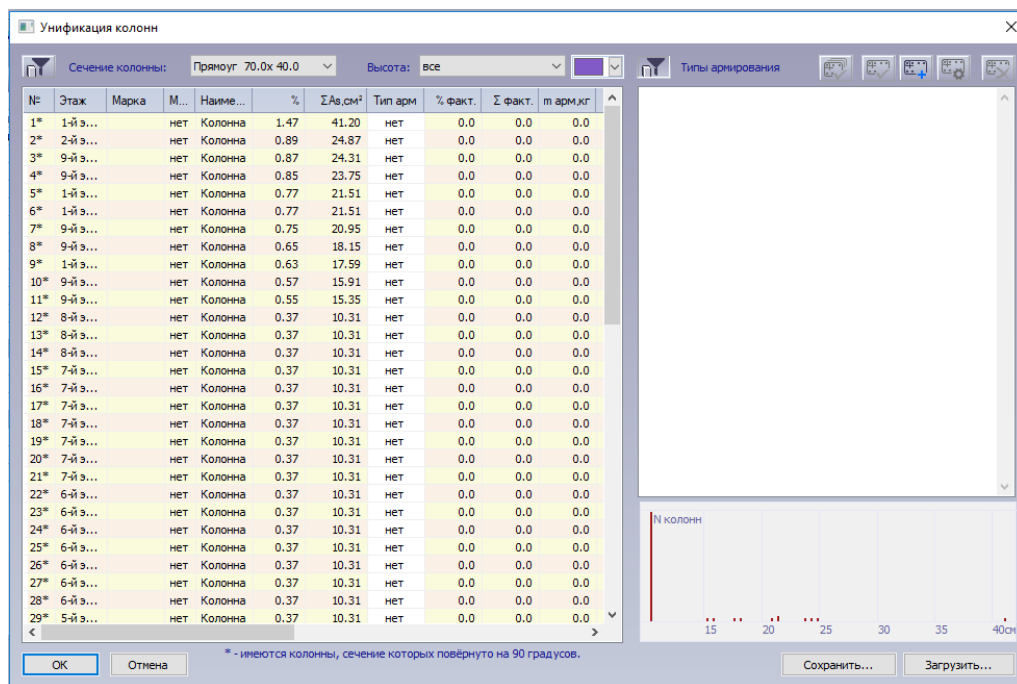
Унификация колонн

Сечение колонны: Прямоуг 70.0x 40.0 Высота: все Типы армирования

| № | Этаж | Марка | М... | Наиме... | % | ΣAs,см² | Тип арм | % факт. | Σ факт. | m арм,кг |
|---|---|---|---|---|---|---|---|---|---|---|
| 1* | 1-й э... | | нет | Колонна | 1.47 | 41.20 | нет | 0.0 | 0.0 | 0.0 |
| 2* | 2-й э... | | нет | Колонна | 0.89 | 24.87 | нет | 0.0 | 0.0 | 0.0 |
| 3* | 9-й э... | | нет | Колонна | 0.87 | 24.31 | нет | 0.0 | 0.0 | 0.0 |
| 4* | 9-й э... | | нет | Колонна | 0.85 | 23.75 | нет | 0.0 | 0.0 | 0.0 |
| 5* | 1-й э... | | нет | Колонна | 0.77 | 21.51 | нет | 0.0 | 0.0 | 0.0 |
| 6* | 1-й э... | | нет | Колонна | 0.77 | 21.51 | нет | 0.0 | 0.0 | 0.0 |
| 7* | 9-й э... | | нет | Колонна | 0.75 | 20.95 | нет | 0.0 | 0.0 | 0.0 |
| 8* | 9-й э... | | нет | Колонна | 0.65 | 18.15 | нет | 0.0 | 0.0 | 0.0 |
| 9* | 1-й э... | | нет | Колонна | 0.63 | 17.59 | нет | 0.0 | 0.0 | 0.0 |
| 10* | 9-й э... | | нет | Колонна | 0.57 | 15.91 | нет | 0.0 | 0.0 | 0.0 |
| 11* | 9-й э... | | нет | Колонна | 0.55 | 15.35 | нет | 0.0 | 0.0 | 0.0 |
| 12* | 8-й э... | | нет | Колонна | 0.37 | 10.31 | нет | 0.0 | 0.0 | 0.0 |
| 13* | 8-й э... | | нет | Колонна | 0.37 | 10.31 | нет | 0.0 | 0.0 | 0.0 |
| 14* | 8-й э... | | нет | Колонна | 0.37 | 10.31 | нет | 0.0 | 0.0 | 0.0 |
| 15* | 7-й э... | | нет | Колонна | 0.37 | 10.31 | нет | 0.0 | 0.0 | 0.0 |
| 16* | 7-й э... | | нет | Колонна | 0.37 | 10.31 | нет | 0.0 | 0.0 | 0.0 |
| 17* | 7-й э... | | нет | Колонна | 0.37 | 10.31 | нет | 0.0 | 0.0 | 0.0 |
| 18* | 7-й э... | | нет | Колонна | 0.37 | 10.31 | нет | 0.0 | 0.0 | 0.0 |
| 19* | 7-й э... | | нет | Колонна | 0.37 | 10.31 | нет | 0.0 | 0.0 | 0.0 |
| 20* | 7-й э... | | нет | Колонна | 0.37 | 10.31 | нет | 0.0 | 0.0 | 0.0 |
| 21* | 7-й э... | | нет | Колонна | 0.37 | 10.31 | нет | 0.0 | 0.0 | 0.0 |
| 22* | 6-й э... | | нет | Колонна | 0.37 | 10.31 | нет | 0.0 | 0.0 | 0.0 |
| 23* | 6-й э... | | нет | Колонна | 0.37 | 10.31 | нет | 0.0 | 0.0 | 0.0 |
| 24* | 6-й э... | | нет | Колонна | 0.37 | 10.31 | нет | 0.0 | 0.0 | 0.0 |
| 25* | 6-й э... | | нет | Колонна | 0.37 | 10.31 | нет | 0.0 | 0.0 | 0.0 |
| 26* | 6-й э... | | нет | Колонна | 0.37 | 10.31 | нет | 0.0 | 0.0 | 0.0 |
| 27* | 6-й э... | | нет | Колонна | 0.37 | 10.31 | нет | 0.0 | 0.0 | 0.0 |
| 28* | 6-й э... | | нет | Колонна | 0.37 | 10.31 | нет | 0.0 | 0.0 | 0.0 |
| 29* | 5-й э... | | нет | Колонна | 0.37 | 10.31 | нет | 0.0 | 0.0 | 0.0 |

N колонн
15 20 25 30 35 40см

* - имеются колонны, сечение которых повёрнуто на 90 градусов.

OK Отмена Сохранить... Загрузить...